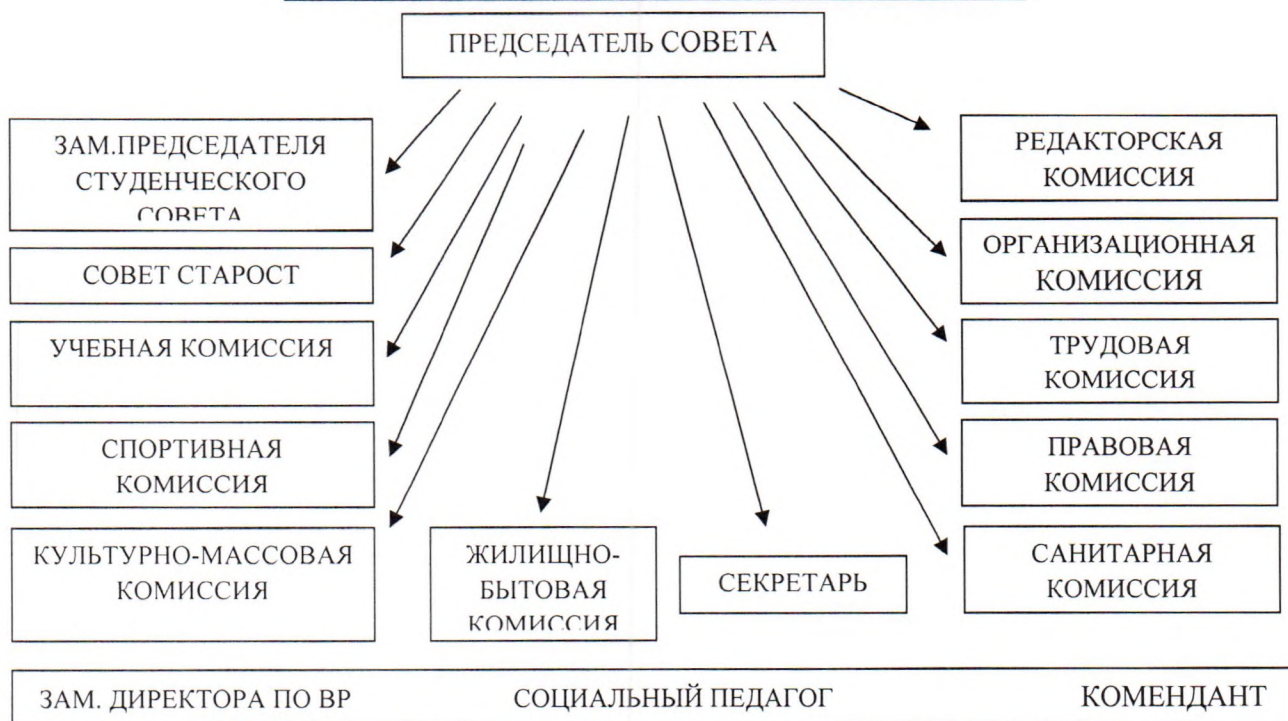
ПРЕДСЕДАТЕЛЬ СОВЕТА

ЗАМ.ПРЕДСЕДАТЕЛЯ СТУДЕНЧЕСКОГО СОВЕТА

СОВЕТ СТАРОСТ

УЧЕБНАЯ КОМИССИЯ

СПОРТИВНАЯ КОМИССИЯ

КУЛЬТУРНО-МАССОВАЯ КОМИССИЯ

ЖИЛИЩНО-БЫТОВАЯ КОМИССИЯ

СЕКРЕТАРЬ

РЕДАКТОРСКАЯ КОМИССИЯ

ОРГАНИЗАЦИОННАЯ КОМИССИЯ

ТРУДОВАЯ КОМИССИЯ

ПРАВОВАЯ КОМИССИЯ

САНИТАРНАЯ КОМИССИЯ

ЗАМ. ДИРЕКТОРА ПО ВР СОЦИАЛЬНЫЙ ПЕДАГОГ КОМЕНДАНТ